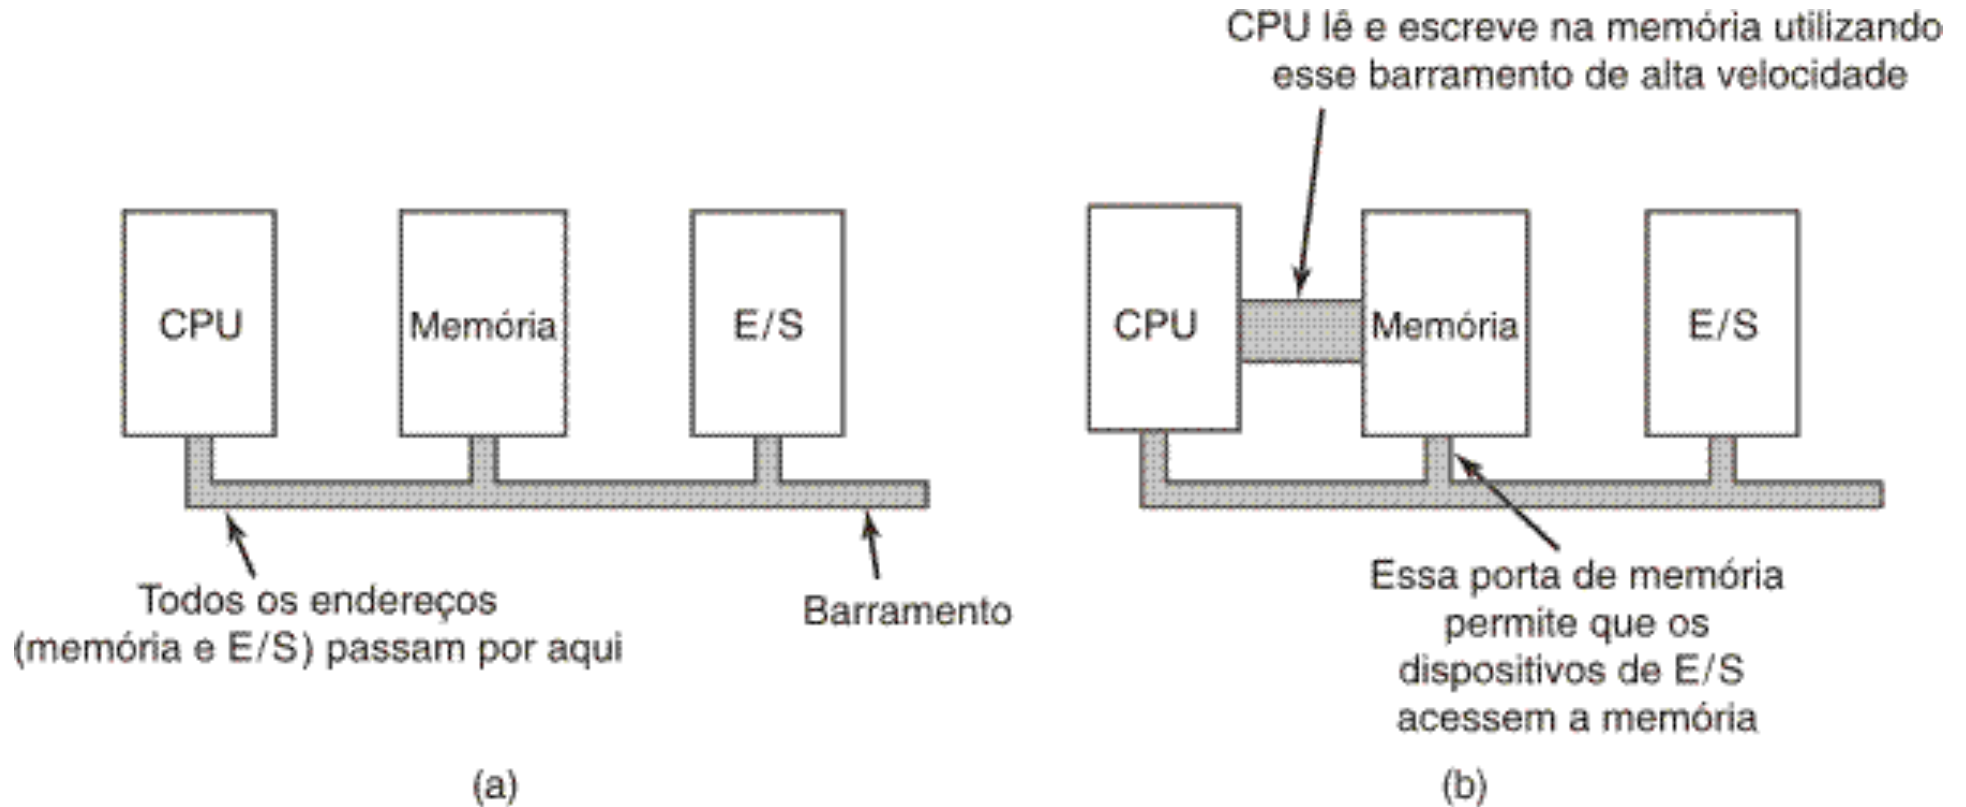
CPU lê e escreve na memória utilizando esse barramento de alta velocidade

CPU

Memória

E/S

Todos os endereços (memória e E/S) passam por aqui

Barramento

(a)

CPU

Memória

E/S

Essa porta de memória permite que os dispositivos de E/S acessem a memória

(b)